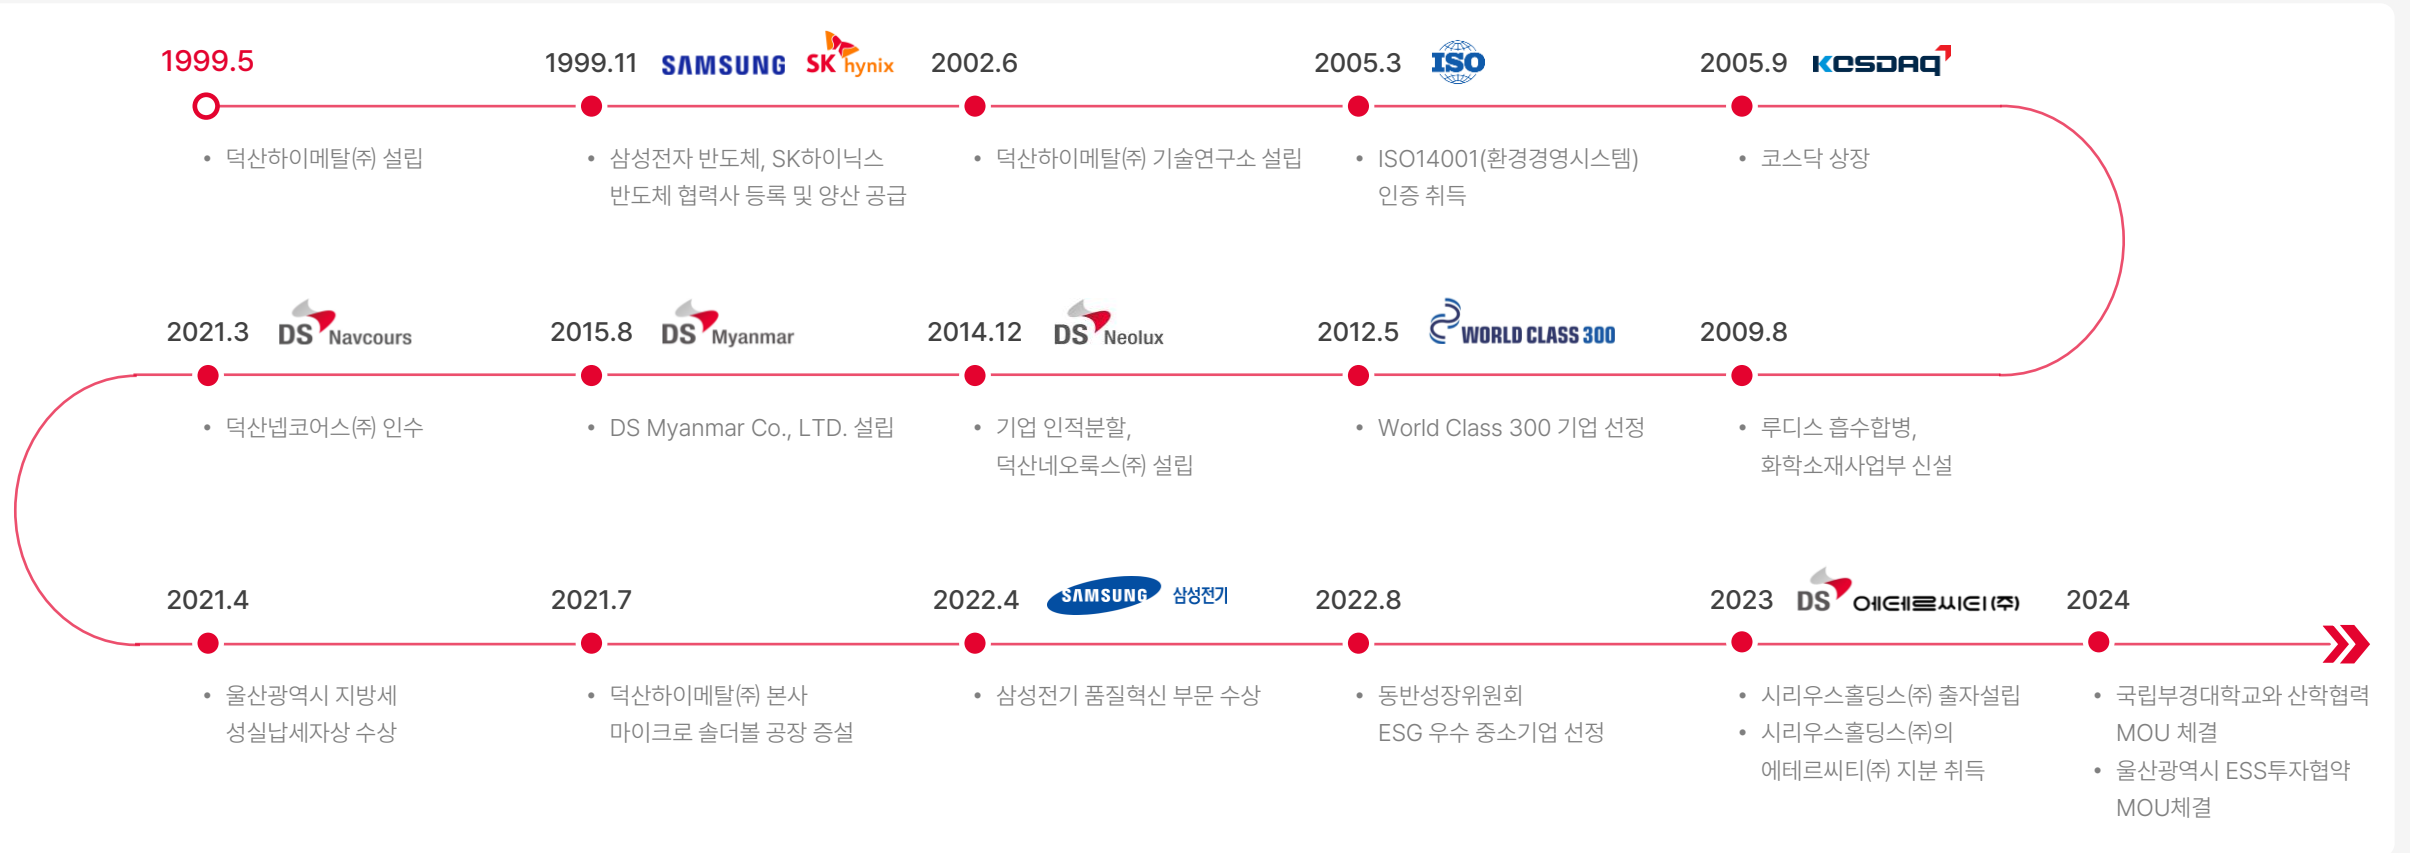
1999.5

• 덕산하이메탈㈜ 설립

1999.11 SAMSUNG SK hynix

• 삼성전자 반도체, SK하이닉스 반도체 협력사 등록 및 양산 공급

2002.6

• 덕산하이메탈㈜ 기술연구소 설립

2005.3 ISO

• ISO14001(환경경영시스템) 인증 취득

2005.9 KOSDAQ

• 코스닥 상장

2009.8

• 루디스 흡수합병, 화학소재사업부 신설

2012.5 WORLD CLASS 300

• World Class 300 기업 선정

2014.12 DS Neolux

• 기업 인적분할, 덕산네오룩스㈜ 설립

2015.8 DS Myanmar

• DS Myanmar Co., LTD. 설립

2021.3 DS Navcours

• 덕산넵코어스㈜ 인수

2021.4

• 울산광역시 지방세 성실납세자상 수상

2021.7

• 덕산하이메탈㈜ 본사 마이크로 솔더볼 공장 증설

2022.4 SAMSUNG 삼성전기

• 삼성전기 품질혁신 부문 수상

2022.8

• 동반성장위원회 ESG 우수 중소기업 선정

2023 DS 에테르씨티㈜

• 시리우스홀딩스㈜ 출자설립
• 시리우스홀딩스㈜의 에테르씨티㈜ 지분 취득

2024

• 국립부경대학교와 산학협력 MOU 체결
• 울산광역시 ESS투자협약 MOU체결